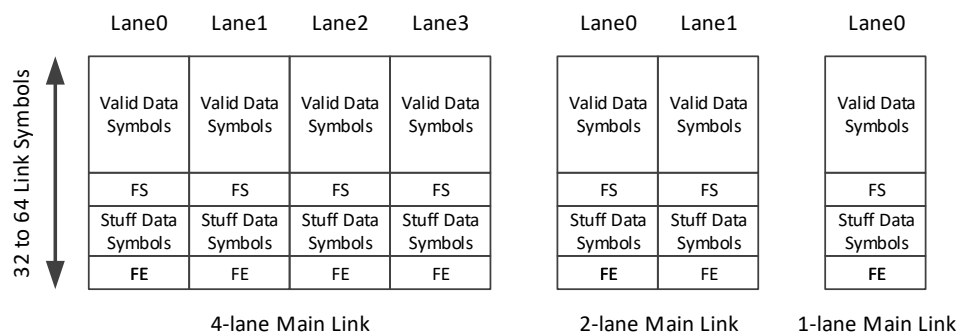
32 to 64 Link Symbols

| Lane0 | Lane1 | Lane2 | Lane3 |
|---|---|---|---|
| Valid Data Symbols | Valid Data Symbols | Valid Data Symbols | Valid Data Symbols |
| FS | FS | FS | FS |
| Stuff Data Symbols | Stuff Data Symbols | Stuff Data Symbols | Stuff Data Symbols |
| FE | FE | FE | FE |

4-lane Main Link

| Lane0 | Lane1 |
|---|---|
| Valid Data Symbols | Valid Data Symbols |
| FS | FS |
| Stuff Data Symbols | Stuff Data Symbols |
| FE | FE |

2-lane Main Link

| Lane0 |
|---|
| Valid Data Symbols |
| FS |
| Stuff Data Symbols |
| FE |

1-lane Main Link